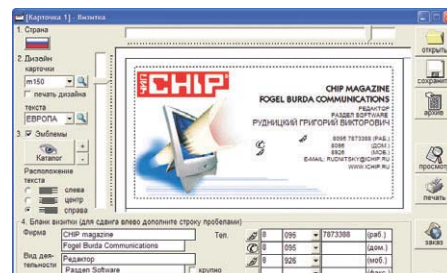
[Карточка 1] - Визитка

1. Страна

2. Дизайн карточки
m150
печать дизайна
текста
ЕВРОПА

3. Эмблемы
Каталог

Расположение текста
слева
центр
справа

CHIP

CHIP MAGAZINE
FOGEL BURDA COMMUNICATIONS
РЕДАКТОР
РАЗДЕЛ SOFTWARE
РУДНИЦКИЙ ГРИГОРИЙ ВИКТОРОВИЧ

8095 7873388 (РАБ.)
8095 (ДОМ.)
8926 (МОБ.)
E-MAIL: RUDNITSKY@ICHIP.RU
WWW.ICHIP.RU

4. Бланк визитки (для сдвига влево дополните строку пробелами)

| Фирма | CHIP magazine | Тел. | 8 | 095 | 7873388 | (раб.) |
|---|---|---|---|---|---|---|
| | Fogel Burda Communications | | 8 | 095 | | (дом.) |
| Вид деятельности | Редактор | | 8 | 926 | | (моб.) |
| | Раздел Software | крупно | 8 | | | (факс) |

открыть
сохранить
архив
просмотр
печать
заказ